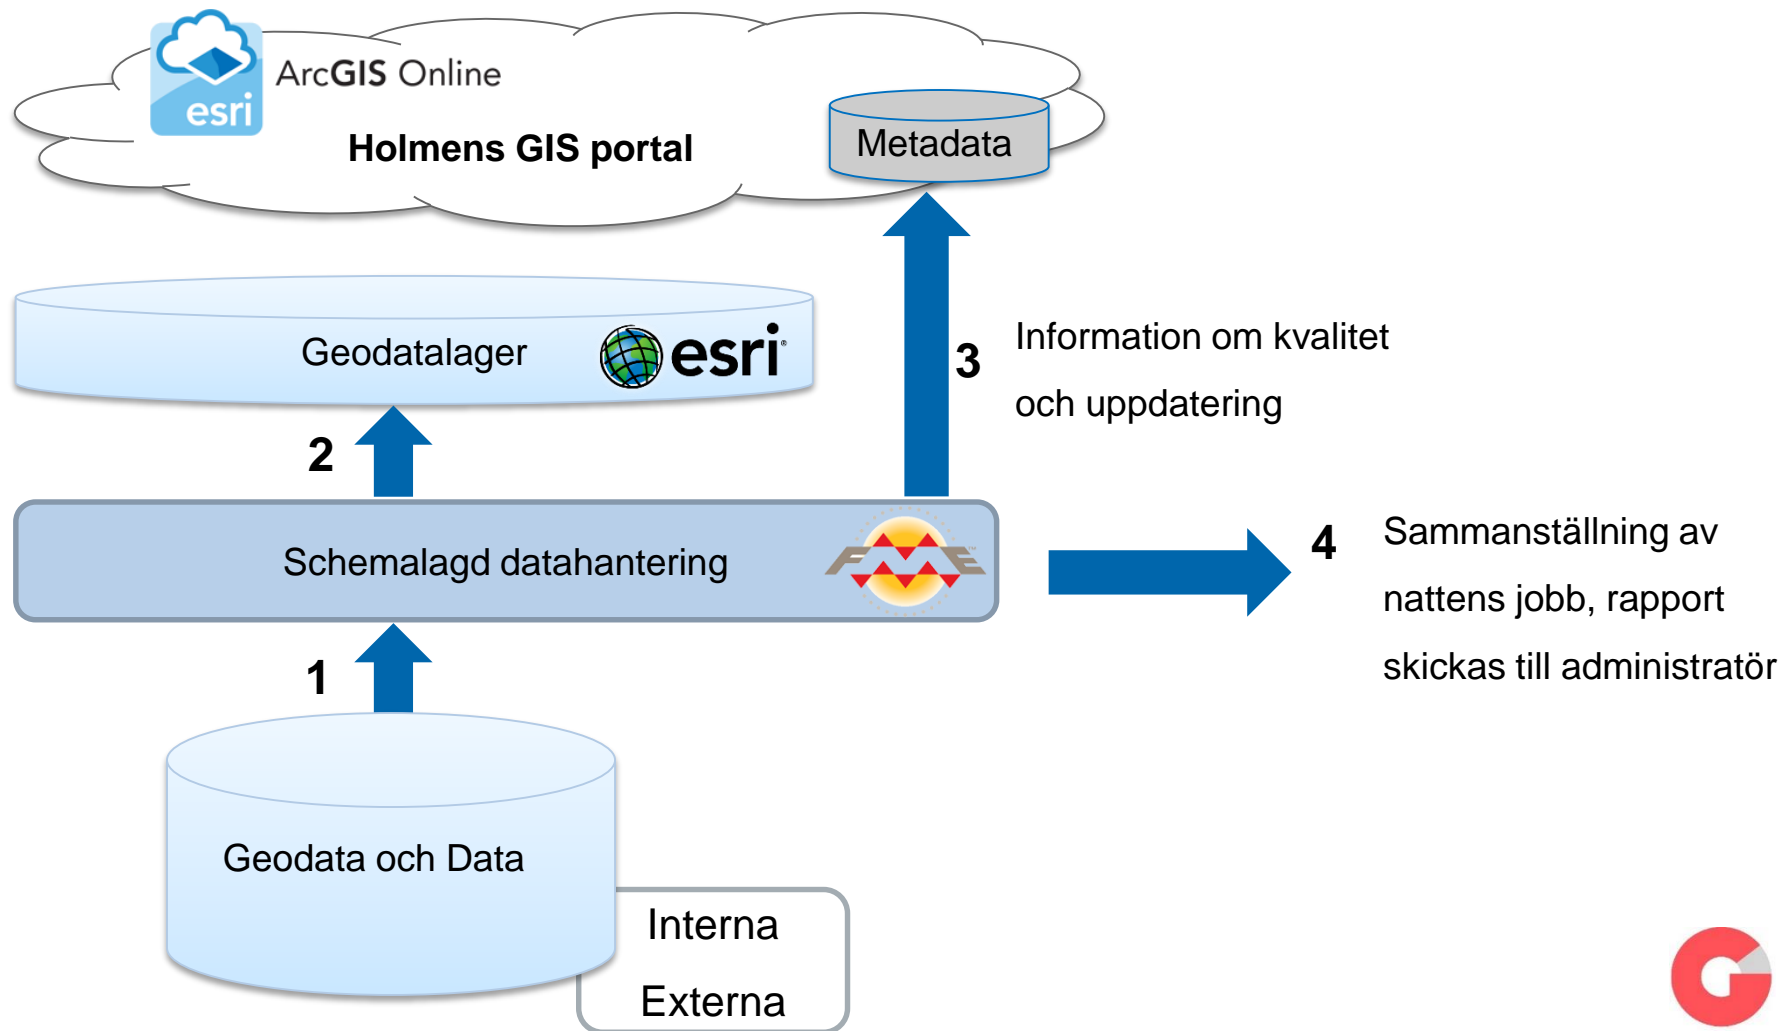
esri ArcGIS Online

Holmens GIS portal

Metadata

Geodatalager esri

3 Information om kvalitet och uppdatering

2

Schemalagd datahantering FME

4 Sammanställning av nattens jobb, rapport skickas till administratör

1

Geodata och Data

Interna

Externa